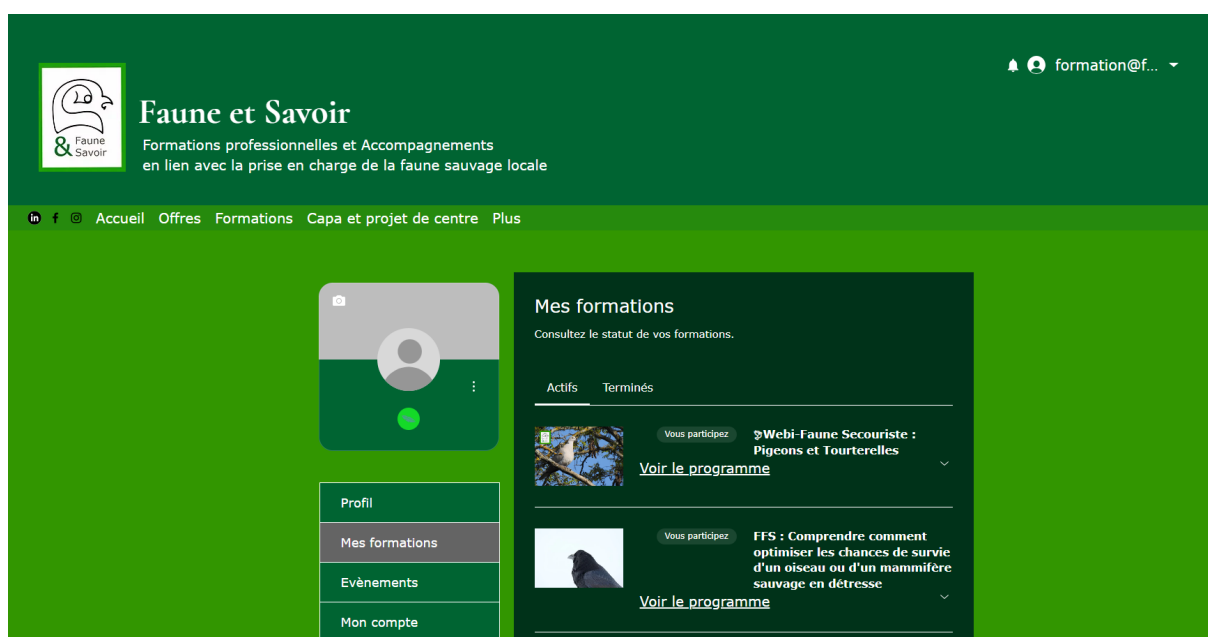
& Faune Savoir

Faune et Savoir

Formations professionnelles et Accompagnements en lien avec la prise en charge de la faune sauvage locale

formation@f...

Accueil Offres Formations Capa et projet de centre Plus

Profil

Mes formations

Evènements

Mon compte

Mes formations

Consultez le statut de vos formations.

Actifs Terminés

Vous participez

Webi-Faune Secouriste : Pigeons et Tourterelles

Voir le programme

Vous participez

FFS : Comprendre comment optimiser les chances de survie d'un oiseau ou d'un mammifère sauvage en détresse

Voir le programme